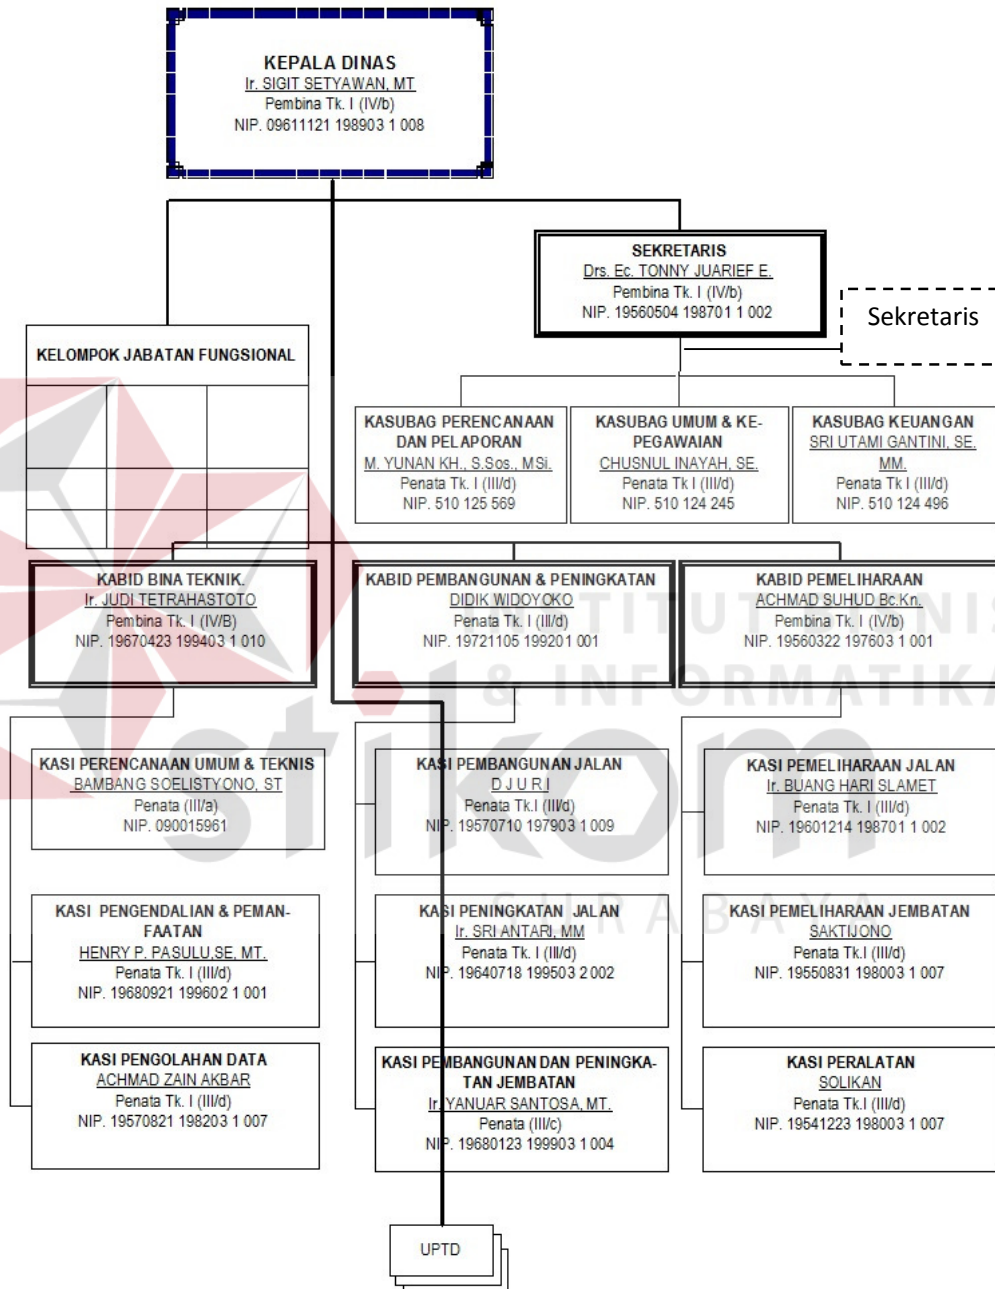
KEPALA DINAS
Ir. SIGIT SETYAWAN, MT
Pembina Tk. I (IV/b)
NIP. 09611121 198903 1 008

SEKRETARIS
Drs. Ec. TONNY JUARIEF E.
Pembina Tk. I (IV/b)
NIP. 19560504 198701 1 002

Sekretaris

KELOMPOK JABATAN FUNGSIONAL

KASUBAG PERENCANAAN DAN PELAPORAN
M. YUNAN KH., S.Sos., MSi.
Penata Tk I (III/d)
NIP. 510 125 569

KASUBAG UMUM & KEPEGAWAIAN
CHUSNUL INAYAH, SE.
Penata Tk I (III/d)
NIP. 510 124 245

KASUBAG KEUANGAN
SRI UTAMI GANTINI, SE. MM.
Penata Tk I (III/d)
NIP. 510 124 496

KABID BINA TEKNIK.
Ir. JUDI TETRAHASTOTO
Pembina Tk. I (IV/B)
NIP. 19670423 199403 1 010

KABID PEMBANGUNAN & PENINGKATAN
DIDIK WIDOYOKO
Penata Tk. I (III/d)
NIP. 19721105 199201 001

KABID PEMELIHARAAN
ACHMAD SUHUD Bc.Kn.
Pembina Tk. I (IV/b)
NIP. 19560322 197603 1 001

KASI PERENCANAAN UMUM & TEKNIS
BAMBANG SOELISTYONO, ST
Penata (III/a)
NIP. 090015961

KASI PEMBANGUNAN JALAN
D J U R I
Penata Tk.I (III/d)
NIP. 19570710 197903 1 009

KASI PEMELIHARAAN JALAN
Ir. BUANG HARI SLAMET
Penata Tk. I (III/d)
NIP. 19601214 198701 1 002

KASI PENGENDALIAN & PEMANFAATAN
HENRY P. PASULU,SE, MT.
Penata Tk. I (III/d)
NIP. 19680921 199602 1 001

KASI PENINGKATAN JALAN
Ir. SRI ANTARI, MM
Penata Tk. I (III/d)
NIP. 19640718 199503 2 002

KASI PEMELIHARAAN JEMBATAN
SAKTIJONO
Penata Tk.I (III/d)
NIP. 19550831 198003 1 007

KASI PENGOLAHAN DATA
ACHMAD ZAIN AKBAR
Penata Tk. I (III/d)
NIP. 19570821 198203 1 007

KASI PEMBANGUNAN DAN PENINGKATAN JEMBATAN
Ir. YANUAR SANTOSA, MT.
Penata (III/c)
NIP. 19680123 199903 1 004

KASI PERALATAN
SOLIKAN
Penata Tk.I (III/d)
NIP. 19541223 198003 1 007

UPTD